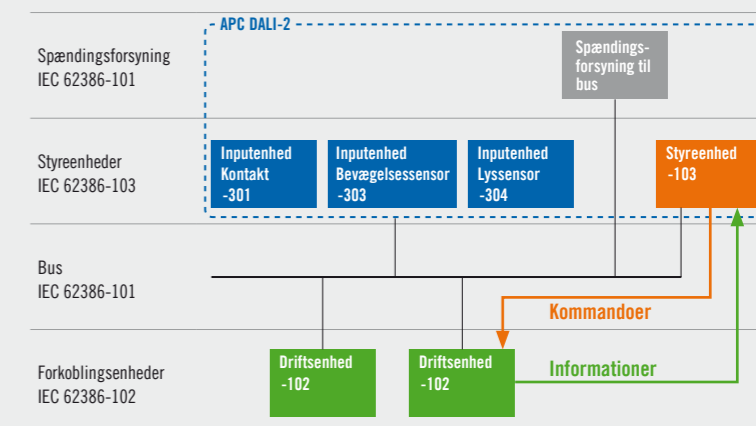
APC DALI-2

Spændingsforsyning
IEC 62386-101

Spændingsforsyning til bus

Styreenheder
IEC 62386-103

Inputenhed
Kontakt
-301

Inputenhed
Bevægelsessensor
-303

Inputenhed
Lyssensor
-304

Styreenhed
-103

Bus
IEC 62386-101

Kommandoer

Forkoblingsenheder
IEC 62386-102

Driftsenhed
-102

Driftsenhed
-102

Informationer